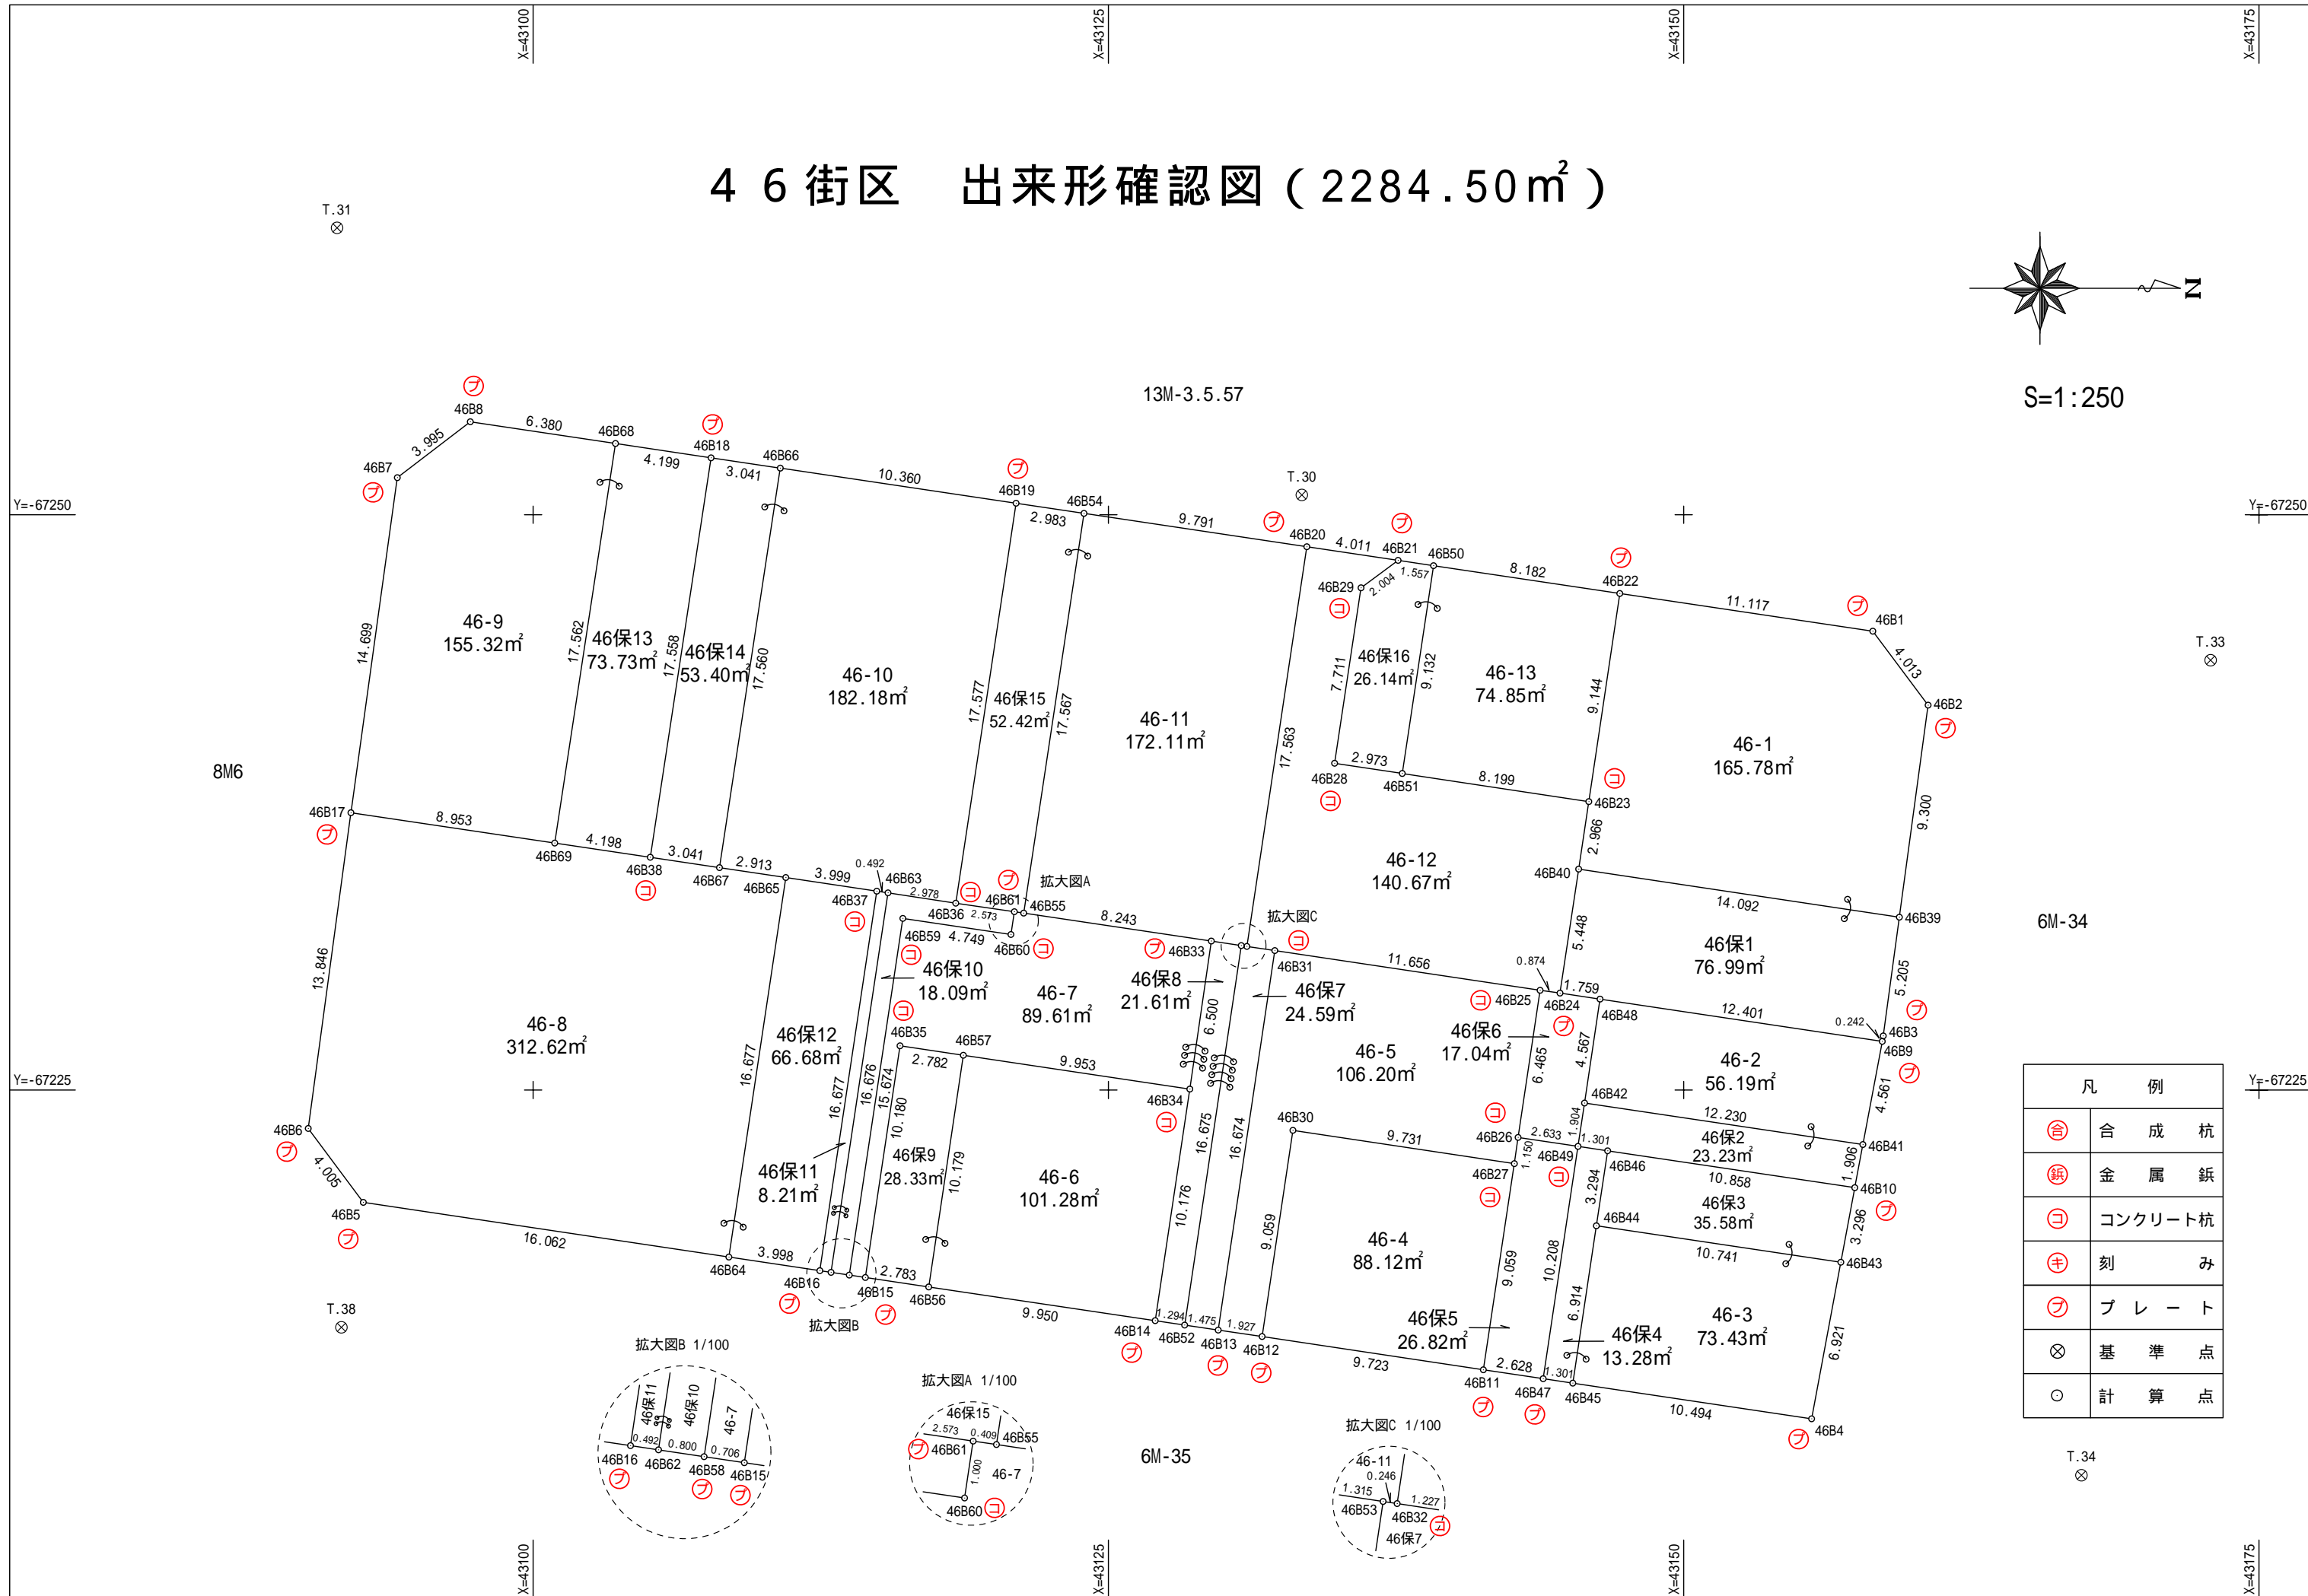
X=43100
X=43125
X=43150
X=43175

４６街区　出来形確認図（2284.50㎡）

T.31
S=1:250
N
13M-3.5.57
T.30
T.33
Y=-67250
Y=-67250
8M6
6M-34
Y=-67225
Y=-67225

46B8
46B7
6.380
3.995
46B68
46B18
4.199
3.041
46B66
10.360
46B19
46B54
2.983
9.791
46B20
4.011
46B21
46B50
8.182
46B22
11.117
46B1
4.013
46B2
46B29
2.004
1.557

46-9
155.32㎡
46保13
73.73㎡
46保14
53.40㎡
46-10
182.18㎡
46保15
52.42㎡
46-11
172.11㎡
46保16
26.14㎡
46-13
74.85㎡
46-1
165.78㎡

14.699
17.562
17.558
17.560
17.577
17.567
17.563
7.711
9.132
9.144
9.300
46B28
2.973
46B51
8.199
46B23
2.966
46B17
8.953
4.198
3.041
2.913
3.999
0.492
46B69
46B38
46B67
46B65
46B63
2.978
46B37
46B36
2.573
46B61
46B55
拡大図A
8.243
46B33
拡大図C
46-12
140.67㎡
46B40
14.092
46B39
5.448
46B59
4.749
46B60
46B31
11.656
0.874
1.759
46保1
76.99㎡
5.205
46B25
46B24
46B48
12.401
0.242
46B3
46B9

46-8
312.62㎡
46保10
18.09㎡
46-7
89.61㎡
46保8
21.61㎡
46保7
24.59㎡
46保6
17.04㎡
46-5
106.20㎡
46-2
56.19㎡
46保12
66.68㎡
46B35
46B57
2.782
9.953
46B34
6.500
6.465
4.567
46B42
12.230
46B41
13.846
16.677
16.677
16.676
15.674
10.180
46B30
9.731
46B26
2.633
1.904
1.301
46保2
23.23㎡
46B6
46B49
46B46
1.150
1.906
46保11
8.21㎡
46保9
28.33㎡
10.179
46-6
101.28㎡
16.675
16.674
46B27
10.858
46B10
46保3
35.58㎡
3.294
46B44
3.296
4.005
10.176
9.059
46-4
88.12㎡
10.741
46B43
46B5
16.062
46B64
3.998
2.783
46B16
46B15
拡大図B
46B56
9.950
46B14
1.294
1.475
1.927
46B52
46B13
46B12
9.059
10.208
6.914
46保5
26.82㎡
46保4
13.28㎡
46-3
73.43㎡
6.921
4.561
9.723
2.628
1.301
46B11
46B47
46B45
10.494
46B4
T.38
T.34

拡大図B 1/100
46保11
46保10
46-7
0.492
0.800
0.706
46B16
46B62
46B58
46B15

拡大図A 1/100
46保15
2.573
0.409
46B61
46B55
1.000
46-7
46B60

6M-35

拡大図C 1/100
46-11
0.246
1.315
1.227
46B53
46B32
46保7

| 凡 | 例 |
|---|---|
| 合 | 合　成　杭 |
| 鋲 | 金　属　鋲 |
| コ | コンクリート杭 |
| キ | 刻　　み |
| プ | プ　レ　ー　ト |
| ⊗ | 基　準　点 |
| ○ | 計　算　点 |